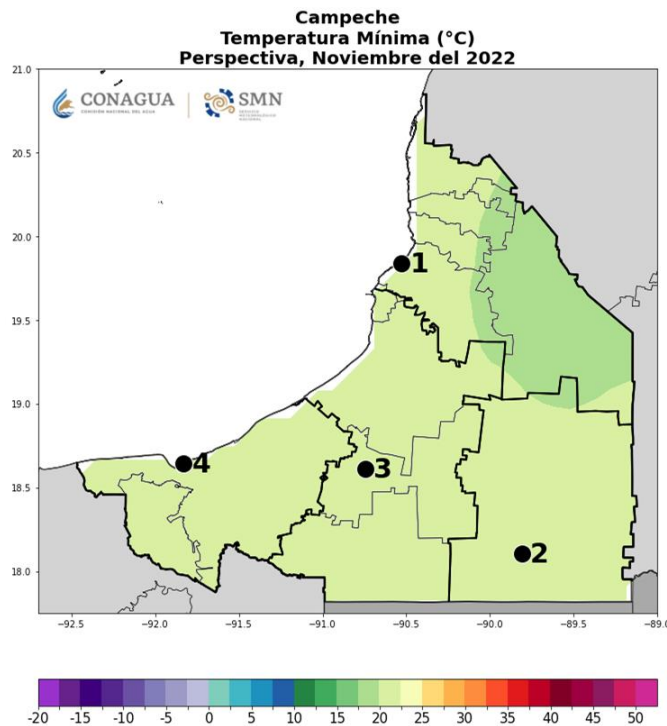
Campeche
Temperatura Mínima (°C)
Perspectiva, Noviembre del 2022

CONAGUA
COMISIÓN NACIONAL DEL AGUA
SMN
SERVICIO METEOROLÓGICO NACIONAL

21.0
20.5
20.0
19.5
19.0
18.5
18.0

1
2
3
4

−92.5 −92.0 −91.5 −91.0 −90.5 −90.0 −89.5 −89.0

-20 -15 -10 -5 0 5 10 15 20 25 30 35 40 45 50